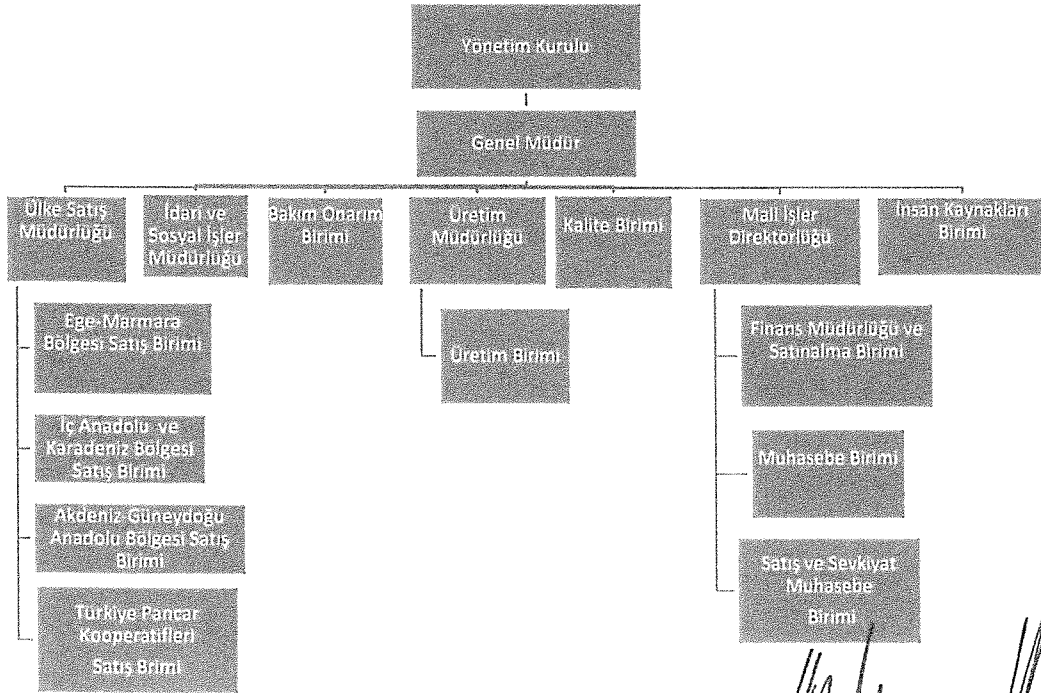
Yönetim Kurulu

Genel Müdür

Ülke Satış Müdürlüğü

İdari ve Sosyal İşler Müdürlüğü

Bakım Onarım Birimi

Üretim Müdürlüğü

Kalite Birimi

Mali İşler Direktörlüğü

İnsan Kaynakları Birimi

Ege-Marmara Bölgesi Satış Birimi

İç Anadolu ve Karadeniz Bölgesi Satış Birimi

Akdeniz-Güneydoğu Anadolu Bölgesi Satış Birimi

Türkiye Pancar Kooperatifleri Satış Birimi

Üretim Birimi

Finans Müdürlüğü ve Satınalma Birimi

Muhasebe Birimi

Satış ve Sevkiyat Muhasebe Birimi